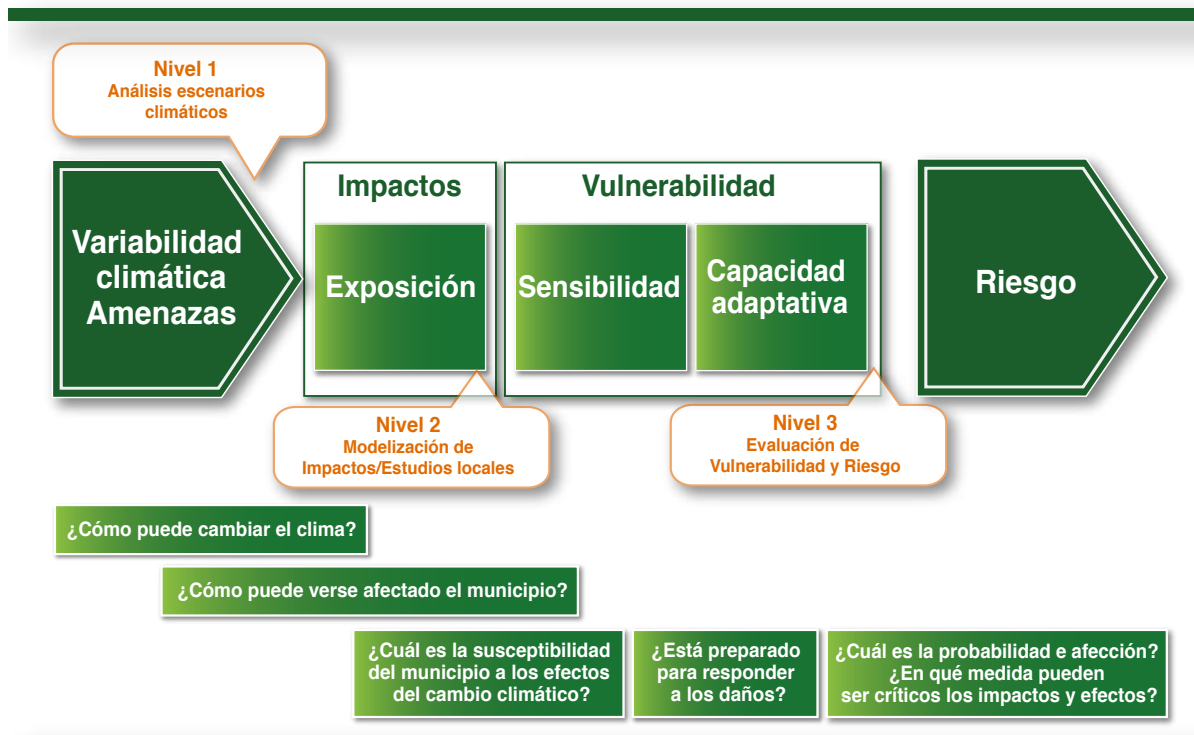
Nivel 1
Análisis escenarios climáticos

Variabilidad climática Amenazas

Impactos

Exposición

Vulnerabilidad

Sensibilidad

Capacidad adaptativa

Riesgo

Nivel 2
Modelización de Impactos/Estudios locales

Nivel 3
Evaluación de Vulnerabilidad y Riesgo

¿Cómo puede cambiar el clima?

¿Cómo puede verse afectado el municipio?

¿Cuál es la susceptibilidad del municipio a los efectos del cambio climático?

¿Está preparado para responder a los daños?

¿Cuál es la probabilidad e afección? ¿En qué medida pueden ser críticos los impactos y efectos?